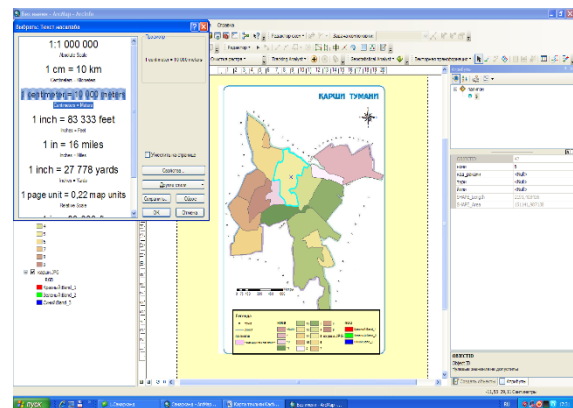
Без имени - ArcMap - ArcInfo

Выбрать Текст масштаба

1:1 000 000
Absolute Scale

1 cm = 10 km
Centimeters = Kilometers

1 centimeter = 10 000 meters
Centimeters = Meters

1 inch = 83 333 feet
Inches = Feet

1 in = 16 miles
Inches = Miles

1 inch = 27 778 yards
Inches = Yards

1 page unit = 0,22 map units
Relative Scale

Просмотр

1 сантиметр = 10 000 метров

Показать на странице

Свойства...

Другие стили

Сохранить...

Сброс

OK

Отмена

Справка

КАРШИ ТУМАНИ

карши.JPG
RGB
Красный: Band_1
Зеленый: Band_2
Синий: Band_3

ПУСК